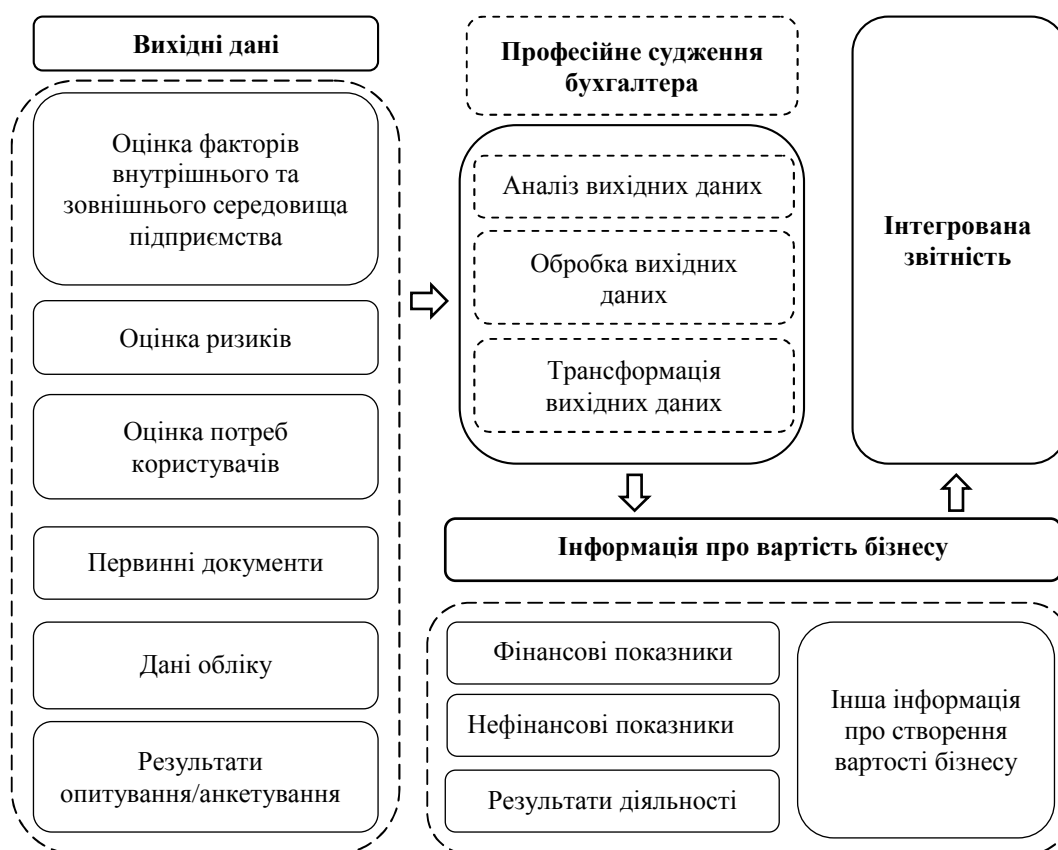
Вихідні дані

Оцінка факторів внутрішнього та зовнішнього середовища підприємства

Оцінка ризиків

Оцінка потреб користувачів

Первинні документи

Дані обліку

Результати опитування/анкетування

Професійне судження бухгалтера

Аналіз вихідних даних

Обробка вихідних даних

Трансформація вихідних даних

Інтегрована звітність

Інформація про вартість бізнесу

Фінансові показники

Нефінансові показники

Результати діяльності

Інша інформація про створення вартості бізнесу